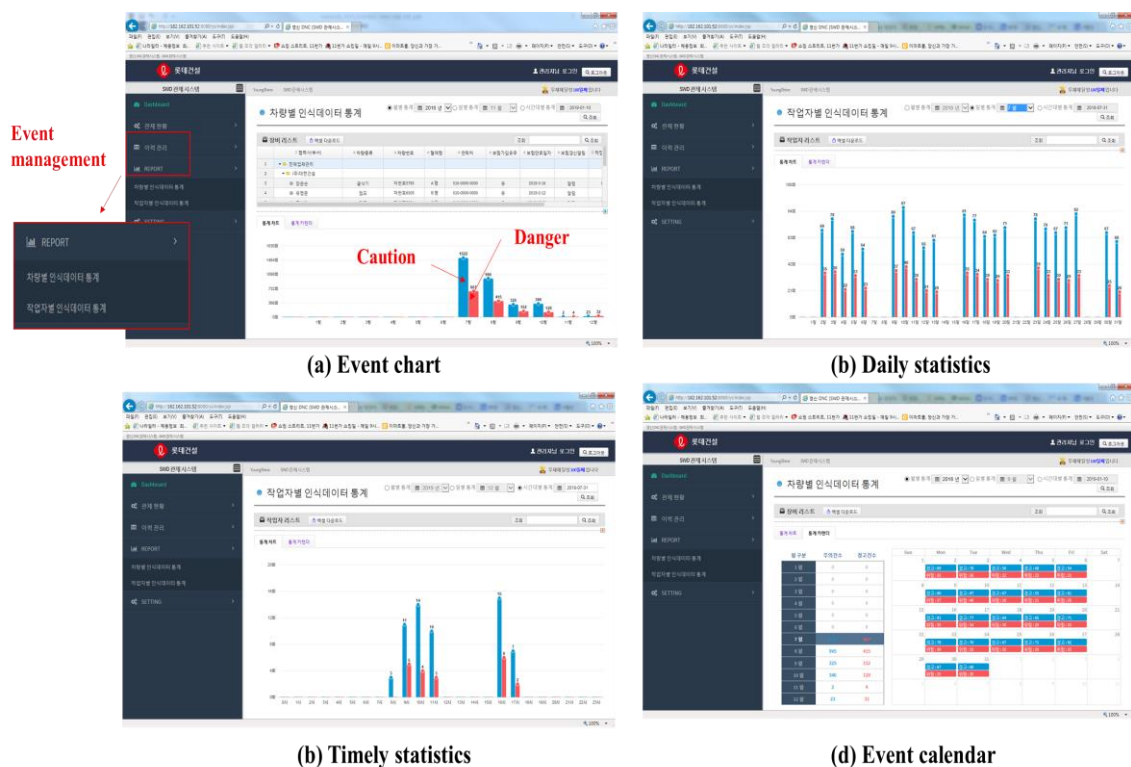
Event management

REPORT

차량별 인식데이터 통계

작업자별 인식데이터 통계

롯데건설

SMD관제시스템

Dashboard

관제 현황

이력 관리

REPORT

SETTING

차량별 인식데이터 통계

작업자별 인식데이터 통계

Caution

Danger

(a) Event chart

롯데건설

작업자별 인식데이터 통계

작업자 리스트

(b) Daily statistics

롯데건설

작업자별 인식데이터 통계

작업자 리스트

(b) Timely statistics

롯데건설

차량별 인식데이터 통계

장비 리스트

Sun Mon Tue Wed Thu Fri Sat

(d) Event calendar